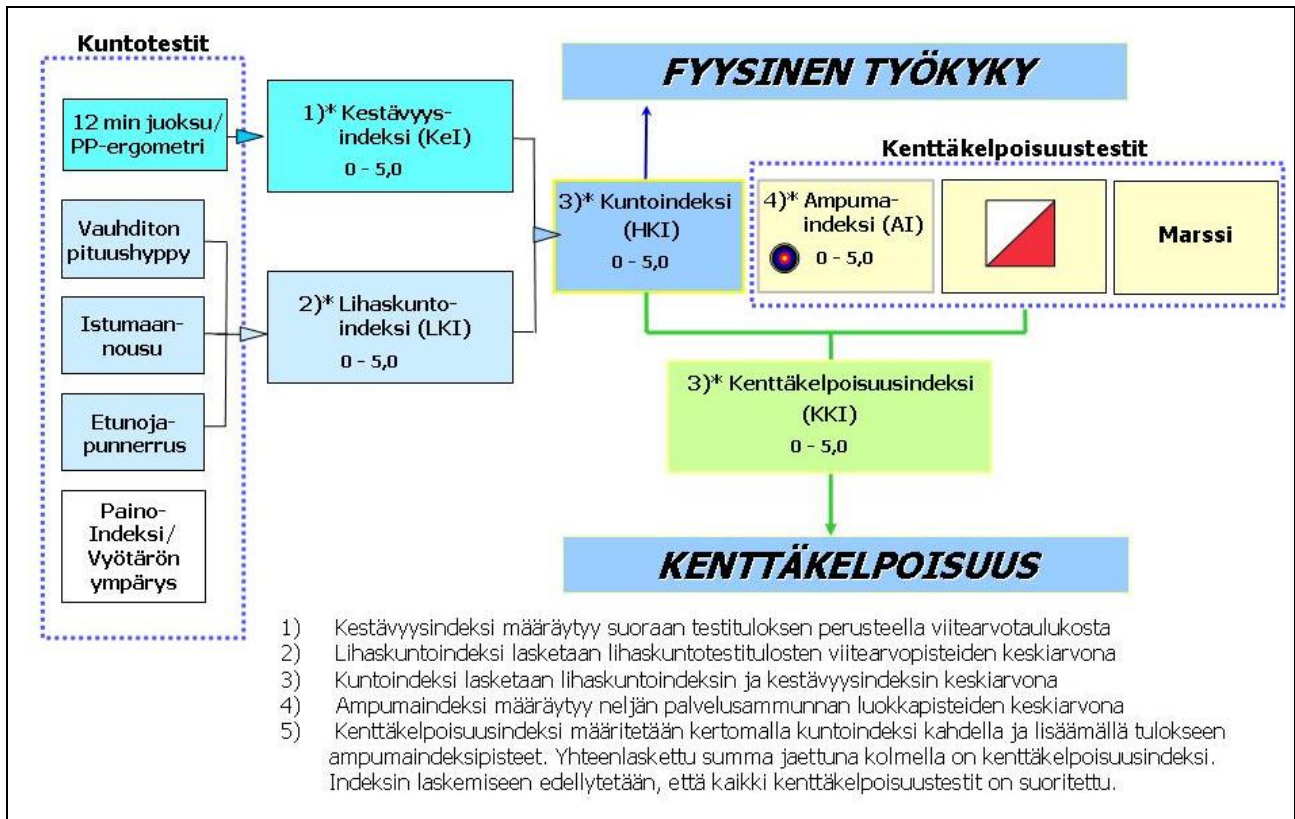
Kuntotestit

12 min juoksu/ PP-ergometri

Vauhditon pituushyppy

Istumaannousu

Etunojapunnerrus

Paino-Indeksi/ Vyötärön ympärys

1)* Kestävyysindeksi (KeI)
0 - 5,0

2)* Lihaskuntoindeksi (LKI)
0 - 5,0

FYYSINEN TYÖKYKY

3)* Kuntoindeksi (HKI)
0 - 5,0

Kenttäkelpoisuustestit

4)* Ampumaindeksi (AI)
0 - 5,0

Marssi

3)* Kenttäkelpoisuusindeksi (KKI)
0 - 5,0

KENTTÄKELPOISUUS

1) Kestävyysindeksi määräytyy suoraan testituloksen perusteella viitearvotaulukosta
2) Lihaskuntoindeksi lasketaan lihaskuntotestitulosten viitearvopisteiden keskiarvona
3) Kuntoindeksi lasketaan lihaskuntoindeksin ja kestävyysindeksin keskiarvona
4) Ampumaindeksi määräytyy neljän palvelusammunnan luokkapisteiden keskiarvona
5) Kenttäkelpoisuusindeksi määritetään kertomalla kuntoindeksi kahdella ja lisäämällä tulokseen ampumaindeksipisteet. Yhteenlaskettu summa jaettuna kolmella on kenttäkelpoisuusindeksi. Indeksin laskemiseen edellytetään, että kaikki kenttäkelpoisuustestit on suoritettu.